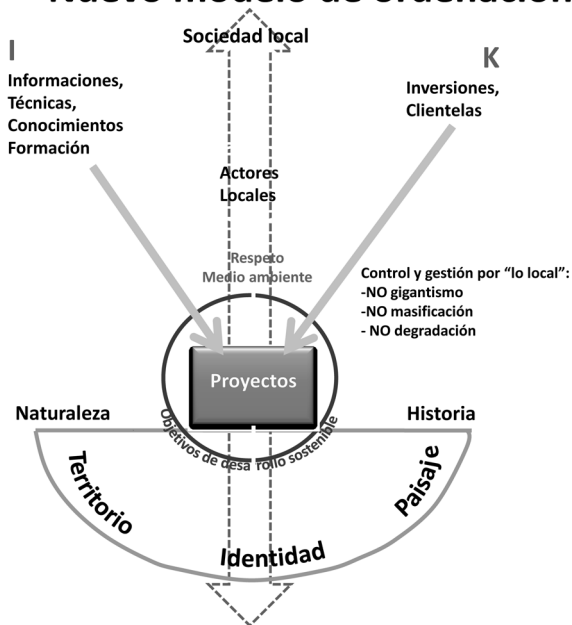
Nuevo Modelo de ordenación

Sociedad local

I

Informaciones, Técnicas, Conocimientos Formación

K

Inversiones, Clientelas

Actores Locales

Respeto Medio ambiente

Control y gestión por "lo local":
-NO gigantismo
-NO masificación
- NO degradación

Proyectos

Naturaleza

Historia

Objetivos de desarrollo sostenible

Territorio

Paisaje

Identidad